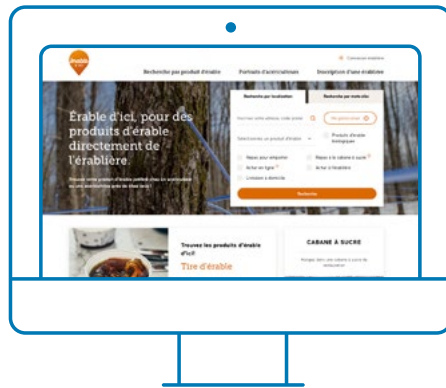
érable

Connexion érablière

Recherche par produit d'érable

Portraits d'acériculteurs

Inscription d'une érablière

Érable d'ici, pour des produits d'érable directement de l'érablière.

Recherche par localisation

Recherche par mots clés

Me géolocaliser

Sélectionnez un produit d'érable

Produits d'érable biologiques

Repas pour emporter

Repas à la cabane à sucre

Achat en ligne

Achat à l'érablière

Livraison à domicile

Recherche

Trouvez les produits d'érable d'ici!

Tire d'érable

CABANE À SUCRE